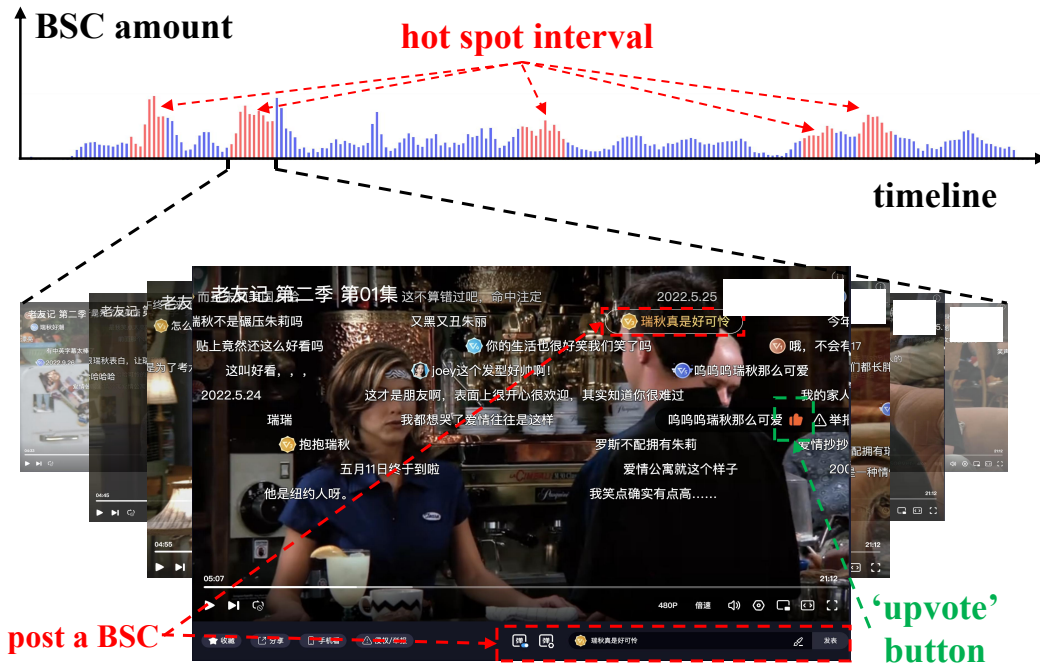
BSC amount

hot spot interval

timeline

老友记 第二季 第01集 这不算错过吧，命中注定

2022.5.25

瑞秋真是好可怜

瑞秋不是碾压朱莉吗

又黑又丑朱丽

贴上竟然还这么好看吗

你的生活也很好笑我们笑了吧

哦，不会有

这叫好看，，，

joey这个发型好帅啊!

呜呜呜瑞秋那么可爱

2022.5.24

这才是朋友啊，表面上很开心很欢迎，其实知道你很难过

我的家人

瑞瑞

我都想哭了爱情往往是这样

呜呜呜瑞秋那么可爱

举报

抱抱瑞秋

罗斯不配拥有朱莉

爱情抄抄

五月11日终于到啦

爱情公寓就这个样子

他是纽约人呀。

我笑点确实有点高……

05:07

21:12

480P

倍速

收藏

分享

手机看

举报/反馈

瑞秋真是好可怜

发表

post a BSC

‘upvote’ button

老友记 第二季

瑞秋好渐

2022.5.26

哈哈哈

老友记

老友

04:55

04:45

21:12

21:12

21:12